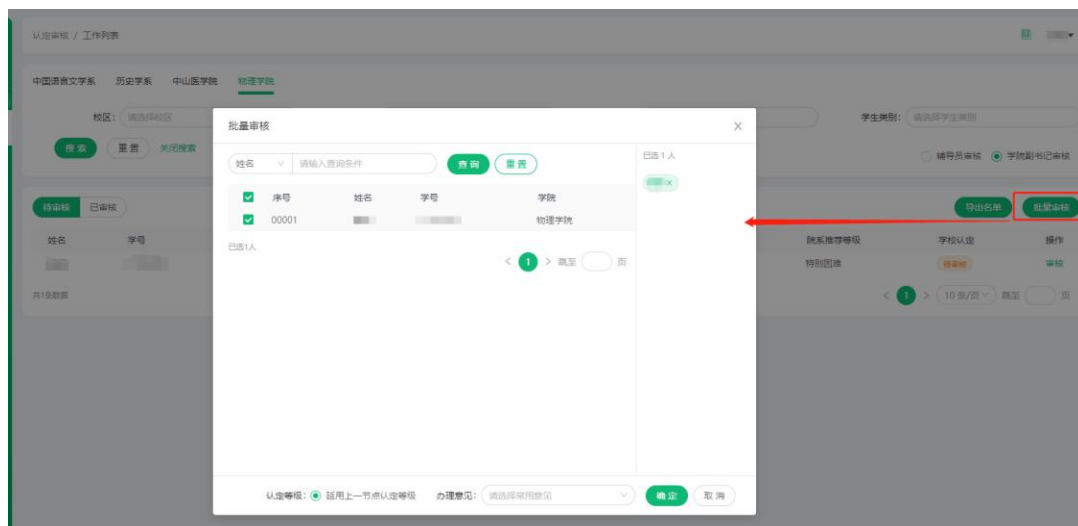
认定审核 / 工作列表

中国语言文学系　历史学系　中山医学院　物理学院

校区：请选择校区

学生类别：请选择学生类别

搜索　重置　关闭搜索

辅导员审核　学院副书记审核

待审核　已审核

导出名单　批量审核

姓名　学号

院系推荐等级　学校认定　操作

特别困难　待审核　审核

共1条数据

1　10条/页　跳至　页

批量审核

姓名　请输入查询条件　查询　重置

已选 1 人

| 序号 | 姓名 | 学号 | 学院 |
|---|---|---|---|
| 00001 | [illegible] | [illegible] | 物理学院 |

已选1人

1　跳至　页

认定等级：延用上一节点认定等级　办理意见：请选择常用意见　确定　取消